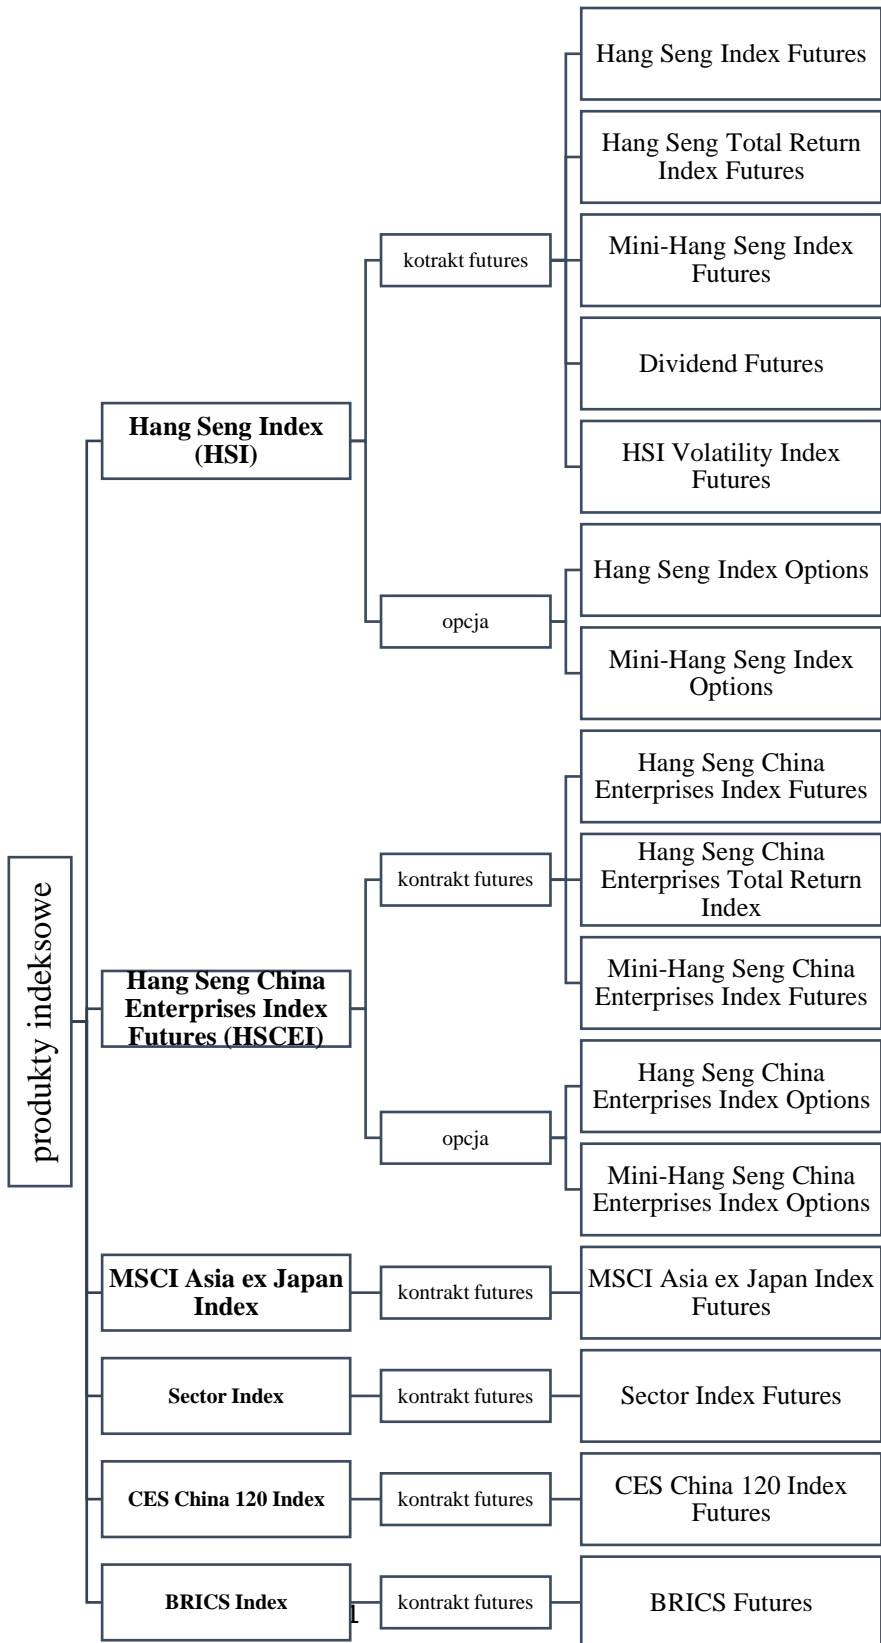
produkty indeksowe

Hang Seng Index (HSI)

kotrakt futures

Hang Seng Index Futures

Hang Seng Total Return Index Futures

Mini-Hang Seng Index Futures

Dividend Futures

HSI Volatility Index Futures

opcja

Hang Seng Index Options

Mini-Hang Seng Index Options

Hang Seng China Enterprises Index Futures (HSCEI)

kontrakt futures

Hang Seng China Enterprises Index Futures

Hang Seng China Enterprises Total Return Index

Mini-Hang Seng China Enterprises Index Futures

opcja

Hang Seng China Enterprises Index Options

Mini-Hang Seng China Enterprises Index Options

MSCI Asia ex Japan Index

kontrakt futures

MSCI Asia ex Japan Index Futures

Sector Index

kontrakt futures

Sector Index Futures

CES China 120 Index

kontrakt futures

CES China 120 Index Futures

BRICS Index

1

kontrakt futures

BRICS Futures